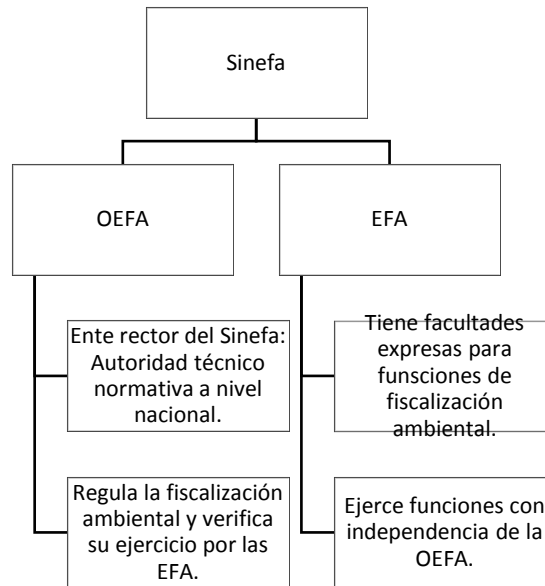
Sinefa

OEFA

Ente rector del Sinefa: Autoridad técnico normativa a nivel nacional.

Regula la fiscalización ambiental y verifica su ejercicio por las EFA.

EFA

Tiene facultades expresas para funsciones de fiscalización ambiental.

Ejerce funciones con independencia de la OEFA.